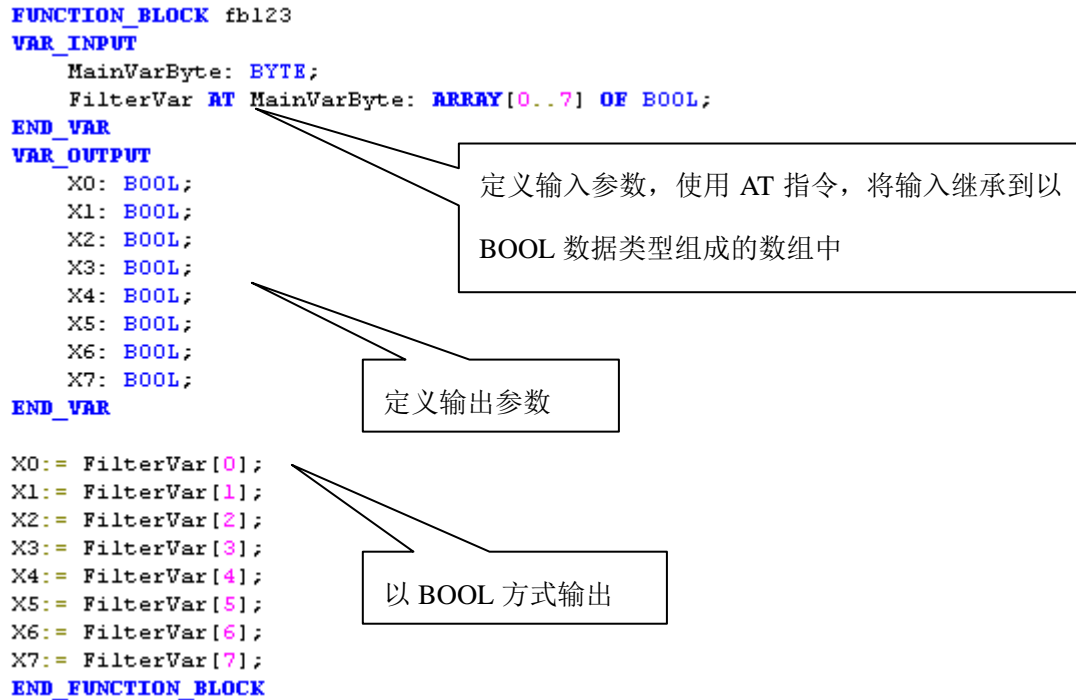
FUNCTION_BLOCK fb123
VAR_INPUT
MainVarByte: BYTE;
FilterVar AT MainVarByte: ARRAY[0..7] OF BOOL;
END_VAR
VAR_OUTPUT
X0: BOOL;
X1: BOOL;
X2: BOOL;
X3: BOOL;
X4: BOOL;
X5: BOOL;
X6: BOOL;
X7: BOOL;
END_VAR

定义输入参数，使用 AT 指令，将输入继承到以 BOOL 数据类型组成的数组中

定义输出参数

X0:= FilterVar[0];
X1:= FilterVar[1];
X2:= FilterVar[2];
X3:= FilterVar[3];
X4:= FilterVar[4];
X5:= FilterVar[5];
X6:= FilterVar[6];
X7:= FilterVar[7];
END_FUNCTION_BLOCK

以 BOOL 方式输出